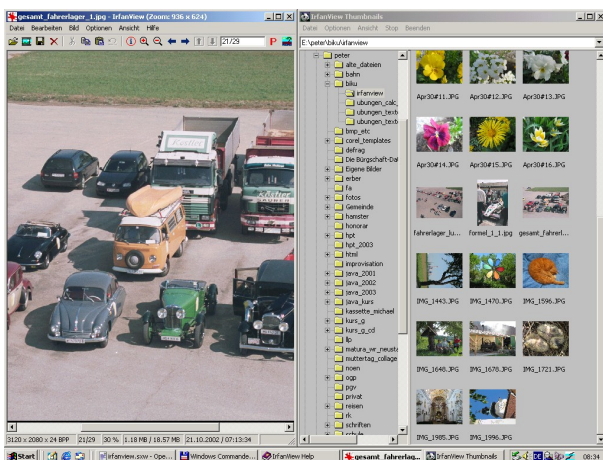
gesamt_fahrerlager_1.jpg - IrfanView (Zoom: 936 x 624)

Datei Bearbeiten Bild Optionen Ansicht Hilfe

21/29

3120 x 2080 x 24 BPP | 21/29 | 30 % | 1.18 MB / 18.57 MB | 21.10.2002 / 07:13:34

IrfanView Thumbnails

Datei Optionen Ansicht Stop Beenden

E:\peter\bilu\irfanview

peter
alte_dateien
bahn
bilu
irfanview
ubungen_calc_
ubungen_text
ubungen_text
bmp_etc
corel_templates
defrag
Die Bürgschaft-Dat
Eigene Bilder
erbsr
fa
fotos
Gemeinde
hamster
honorar
hpt
hpt_2003
html
improvisation
java_2001
java_2002
java_2003
java_kurs
kassette_michael
kurs_g
kurs_g_cd
llp
matura_wr_neusta
muttertag_collage
noen
ogp
pgv
privat
reisen
rk
schriften

Apr30#11.JPG
Apr30#12.JPG
Apr30#13.JPG
Apr30#14.JPG
Apr30#15.JPG
Apr30#16.JPG
fahrerlager_lu...
formel_1_1.jpg
gesamt_fahrerl...
IMG_1443.JPG
IMG_1470.JPG
IMG_1596.JPG
IMG_1648.JPG
IMG_1678.JPG
IMG_1721.JPG
IMG_1985.JPG
IMG_1996.JPG

Start | irfanview.sxw - Ope... | Windows Commande... | IrfanView Help | gesamt_fahrerlag... | IrfanView Thumbnails | 08:34